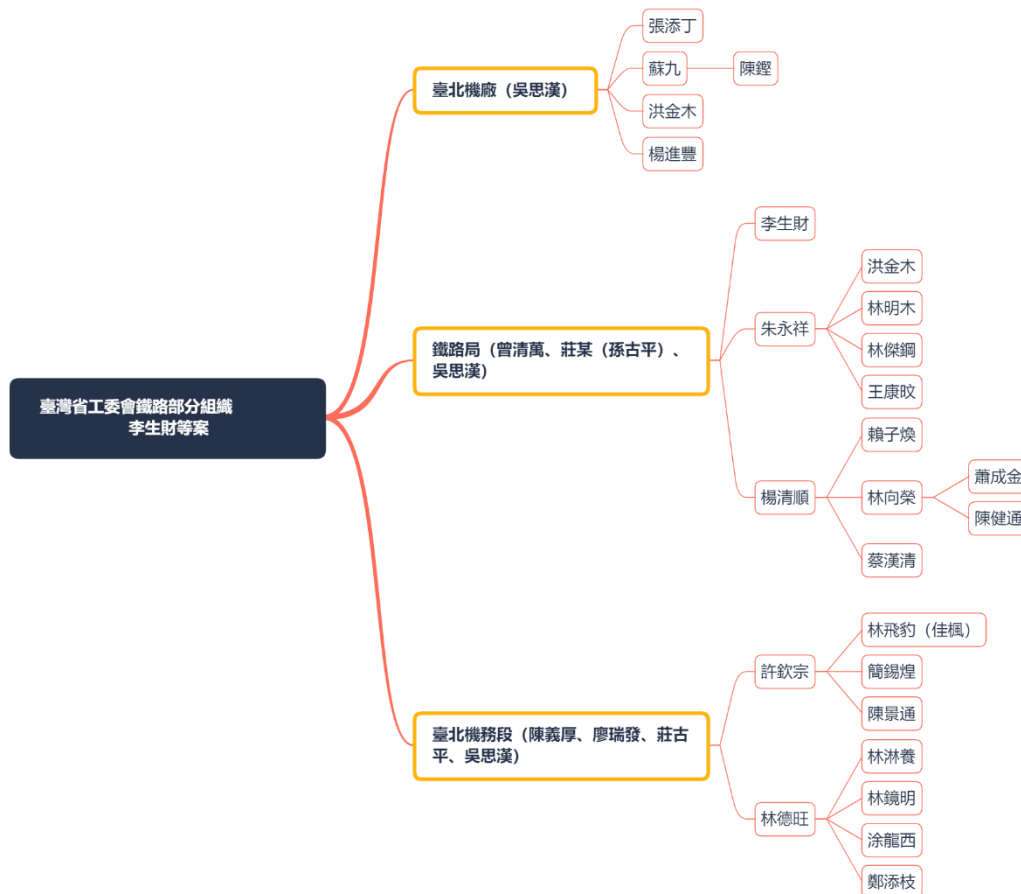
臺灣省工委會鐵路部分組織
李生財等案

臺北機廠（吳思漢）
張添丁
蘇九
陳鏗
洪金木
楊進豐

鐵路局（曾清萬、莊某（孫古平）、吳思漢）
李生財
朱永祥
洪金木
林明木
林傑鋼
王康旼
楊清順
賴子煥
林向榮
蕭成金
陳健通
蔡漢清

臺北機務段（陳義厚、廖瑞發、莊古平、吳思漢）
許欽宗
林飛豹（佳楓）
簡錫煌
陳景通
林德旺
林淋養
林鏡明
涂龍西
鄭添枝